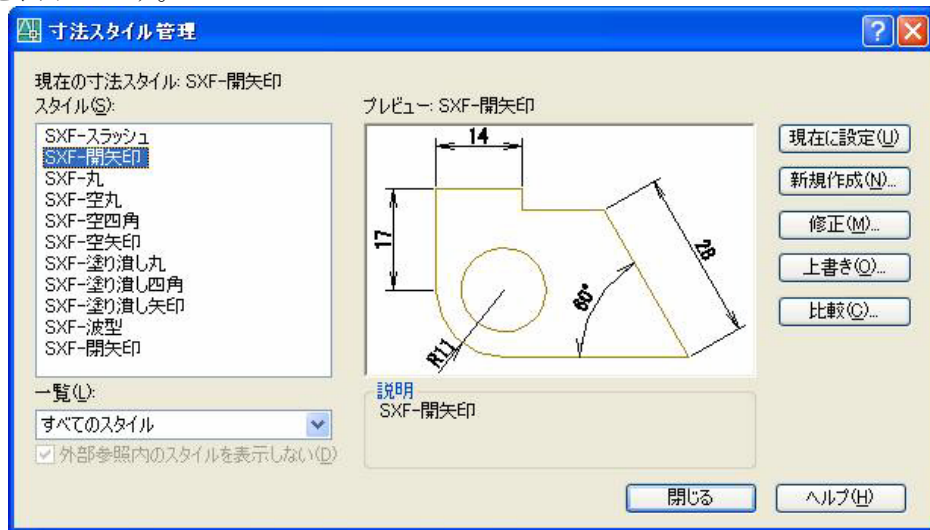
寸法スタイル管理

現在の寸法スタイル: SXF-開矢印
スタイル(S):

SXF-スラッシュ
SXF-開矢印
SXF-丸
SXF-空丸
SXF-空四角
SXF-空矢印
SXF-塗り潰し丸
SXF-塗り潰し四角
SXF-塗り潰し矢印
SXF-波型
SXF-開矢印

一覧(L):
すべてのスタイル
外部参照内のスタイルを表示しない(D)

プレビュー: SXF-開矢印

14
17
28
80°
R11

説明
SXF-開矢印

現在に設定(U)
新規作成(N)...
修正(M)...
上書き(O)...
比較(C)...

閉じる
ヘルプ(H)